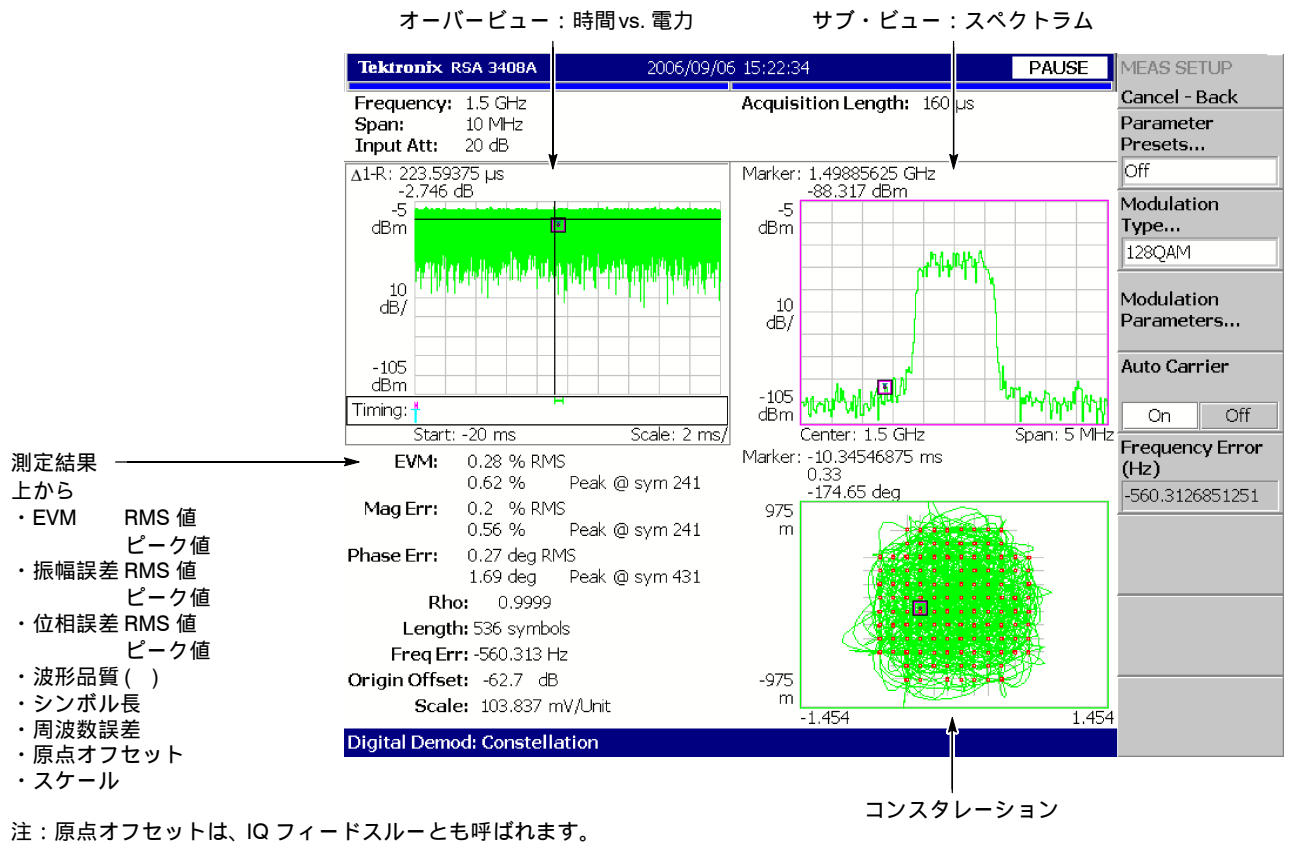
オーバービュー：時間vs. 電力

サブ・ビュー：スペクトラム

Tektronix RSA 3408A

2006/09/06 15:22:34

PAUSE

Frequency: 1.5 GHz
Span: 10 MHz
Input Att: 20 dB

Acquisition Length: 160 μs

Δ1-R: 223.59375 μs
-2.746 dB

-5
dBm

10
dB/

-105
dBm

Timing:

Start: -20 ms

Scale: 2 ms/

Marker: 1.49885625 GHz
-88.317 dBm

-5
dBm

10
dB/

-105
dBm

Center: 1.5 GHz

Span: 5 MHz

MEAS SETUP

Cancel - Back

Parameter Presets...

Off

Modulation Type...

128QAM

Modulation Parameters...

Auto Carrier

On

Off

Frequency Error (Hz)

-560.3126851251

測定結果
上から
・EVM RMS 値
ピーク値
・振幅誤差 RMS 値
ピーク値
・位相誤差 RMS 値
ピーク値
・波形品質 ( )
・シンボル長
・周波数誤差
・原点オフセット
・スケール

EVM: 0.28 % RMS
0.62 % Peak @ sym 241
Mag Err: 0.2 % RMS
0.56 % Peak @ sym 241
Phase Err: 0.27 deg RMS
1.69 deg Peak @ sym 431
Rho: 0.9999
Length: 536 symbols
Freq Err: -560.313 Hz
Origin Offset: -62.7 dB
Scale: 103.837 mV/Unit

Marker: -10.34546875 ms
0.33
-174.65 deg

975
m

-975
m

-1.454

1.454

Digital Demod: Constellation

コンスタレーション

注：原点オフセットは、IQ フィードスルーとも呼ばれます。